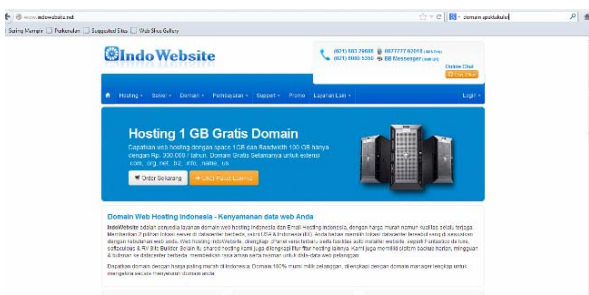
www.indowebsite.net

domain apa itu sebenarnya

Sering Mampir | Perkenalan | Suggested Sites | Web Slice Gallery

IndoWebsite

(021) 583 79686 | 087777792095 | (021) 9880 5050 | BB Messenger

Online Chat

Home | Hosting | Server | Domain | Pembayaran | Support | Promo | Layanan Lain | Login

Hosting 1 GB Gratis Domain

Dapatkan web hosting dengan space 1GB dan Bandwith 100 GB hanya dengan Rp. 300.000 / tahun. Domain Gratis Selamanya untuk ekstensi .com, .org, .net, .biz, .info, .name, .us

Order Sekarang | Lihat Paket Lainnya

Domain Web Hosting Indonesia - Kenyamanan data web Anda

IndoWebsite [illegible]

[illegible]